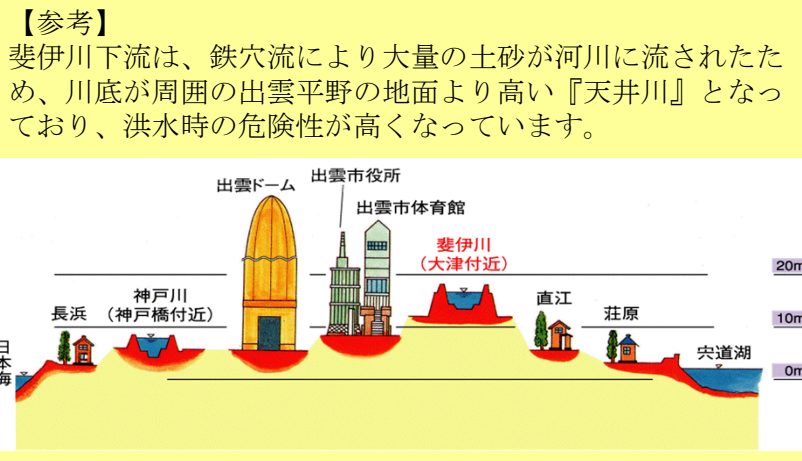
【参考】
斐伊川下流は、鉄穴流により大量の土砂が河川に流されたため、川底が周囲の出雲平野の地面より高い『天井川』となっており、洪水時の危険性が高くなっています。

出雲ドーム
出雲市役所
出雲市体育館
斐伊川
（大津付近）
20m
長浜
神戸川
（神戸橋付近）
直江
荘原
10m
日本海
宍道湖
0m